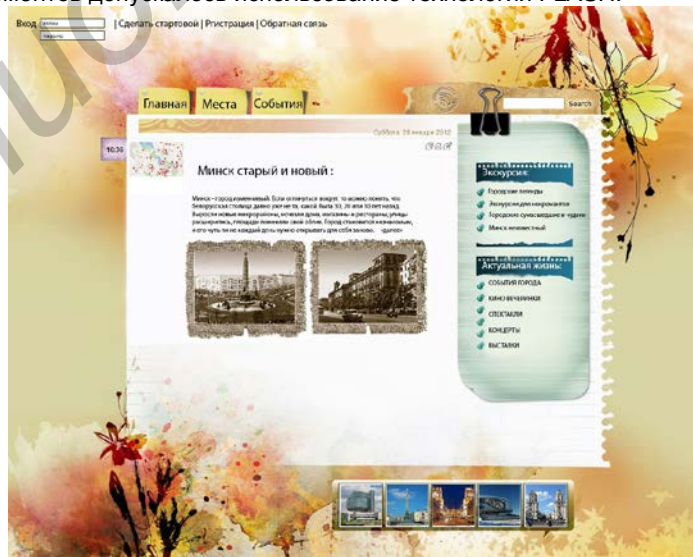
Вход логин
пароль
| Сделать стартовой | Рeгистрация | Обратная связь

Главная Места События

Search

10:30

Суббота, 28 января 2012

Минск старый и новый :

Минск – город изменчивый. Если оглянуться вокруг, то можно понять, что белорусская столица давно уже не та, какой была 10, 20 или 30 лет назад. Выросли новые микрорайоны, исчезли дома, магазины и рестораны, улицы расширились, площади поменяли свой облик. Город становится все иным, и его чуть ли не каждый день нужно открывать для себя заново. »далее»

Экскурсии:
Городские легенды
Экскурсия для некромантов
Городские сумасшедшие и чудаки
Минск неизвестный

Актуальная жизнь:
СОБЫТИЯ ГОРОДА
КИНО ВЕЧЕРИНКИ
СПЕКТАКЛИ
КОНЦЕРТЫ
ВЫСТАВКИ